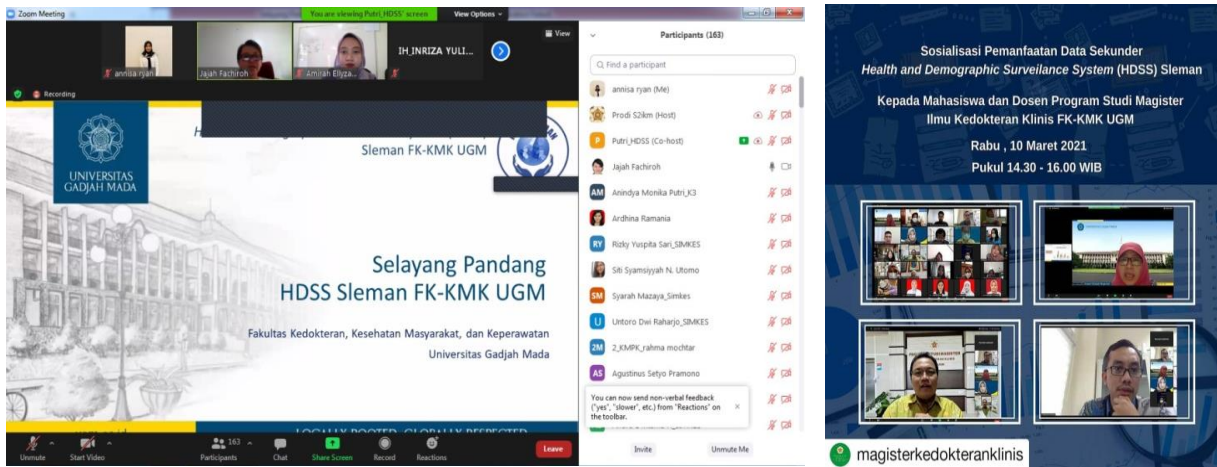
Zoom Meeting

You are viewing Putri_HDSS' screen

View Options

annisa ryan

Jajah Fachiroh

Amirah Ellyza...

IH_INRIZA YULI...

View

Recording

UNIVERSITAS GADJAH MADA

H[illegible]

Sleman FK-KMK UGM

Selayang Pandang HDSS Sleman FK-KMK UGM

Fakultas Kedokteran, Kesehatan Masyarakat, dan Keperawatan Universitas Gadjah Mada

LOCALLY ROOTED, GLOBALLY RESPECTED

Unmute

Start Video

163

Participants

Chat

Share Screen

Record

Reactions

Leave

Participants (163)

Find a participant

annisa ryan (Me)

Prodi S2ikm (Host)

Putri_HDSS (Co-host)

Jajah Fachiroh

AM Anindya Monika Putri_K3

Ardhina Ramania

RY Rizky Yuspita Sari_SIMKES

Siti Syamsiyyah N. Utomo

SM Syarah Mazaya_Simkes

U Untoro Dwi Raharjo_SIMKES

2M 2_KMPK_rahma mochtar

AS Agustinus Setyo Pramono

You can now send non-verbal feedback ("yes", "slower", etc.) from "Reactions" on the toolbar.

Invite

Unmute Me

Sosialisasi Pemanfaatan Data Sekunder
Health and Demographic Surveilance System (HDSS) Sleman

Kepada Mahasiswa dan Dosen Program Studi Magister Ilmu Kedokteran Klinis FK-KMK UGM

Rabu , 10 Maret 2021
Pukul 14.30 - 16.00 WIB

magisterkedokteranklinis